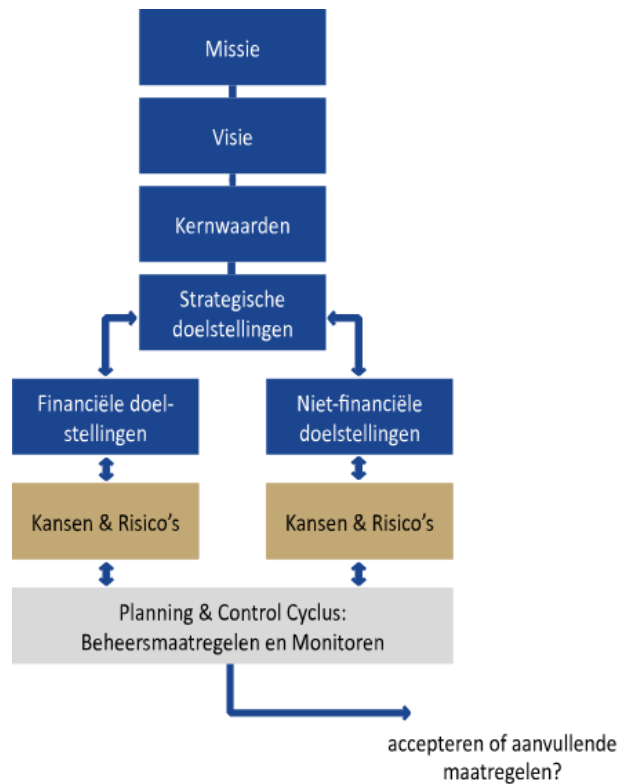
Missie

Visie

Kernwaarden

Strategische doelstellingen

Financiële doelstellingen

Niet-financiële doelstellingen

Kansen & Risico's

Kansen & Risico's

Planning & Control Cyclus: Beheersmaatregelen en Monitoren

accepteren of aanvullende maatregelen?